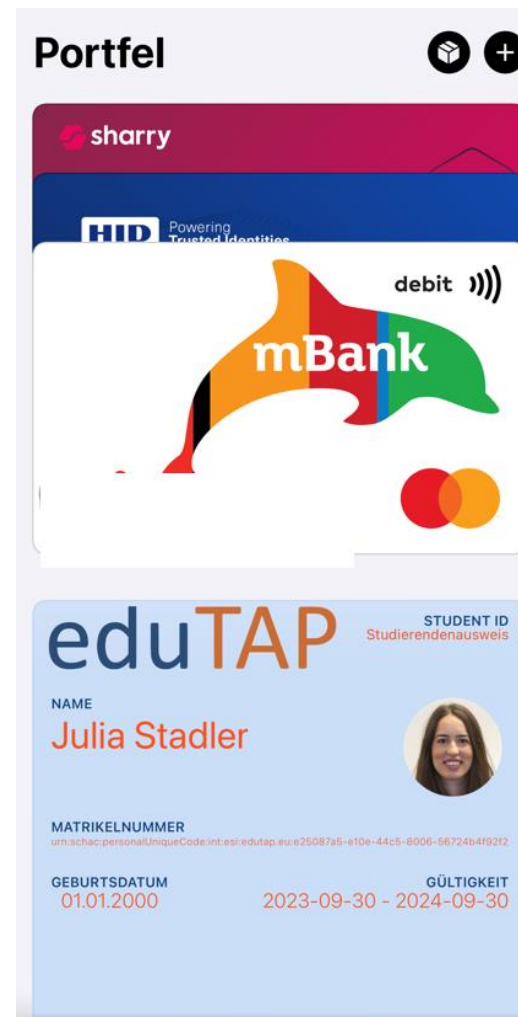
Portfel

sharry

HID Powering Trusted Identities

debit

mBank

eduTAP

STUDENT ID
Studierendenausweis

NAME
Julia Stadler

MATRIKELNUMMER
urn:schac:personalUniqueCode:int:esi:edutap.eu:e25087a5-e10e-44c5-8006-56724b4f92f2

GEBURTSDATUM
01.01.2000

GÜLTIGKEIT
2023-09-30 - 2024-09-30